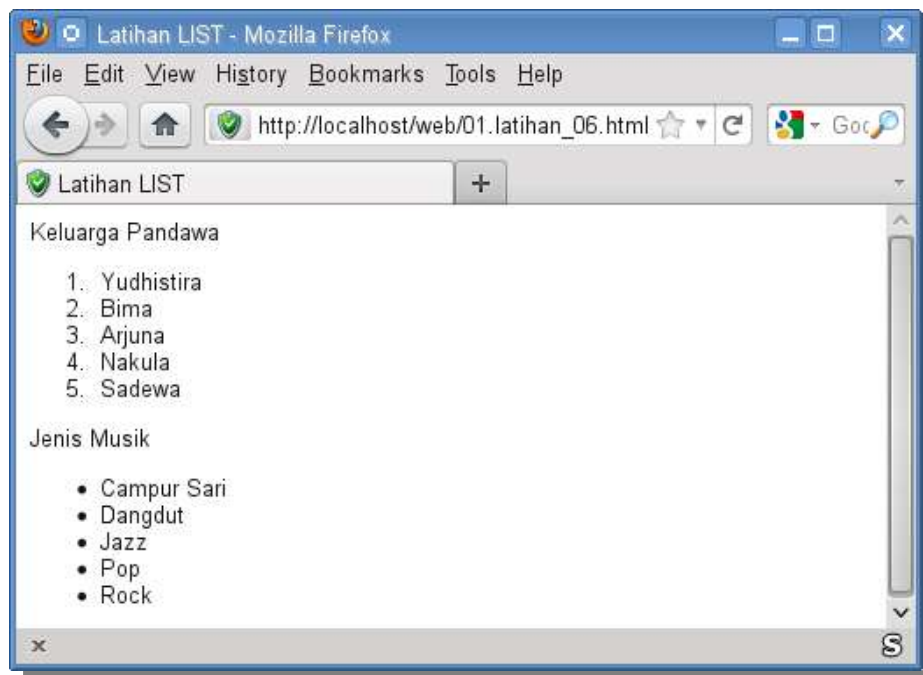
Latihan LIST - Mozilla Firefox

File Edit View History Bookmarks Tools Help

http://localhost/web/01.latihan_06.html

Goo

Latihan LIST

+

Keluarga Pandawa

1. Yudhistira
2. Bima
3. Arjuna
4. Nakula
5. Sadewa

Jenis Musik

- Campur Sari
- Dangdut
- Jazz
- Pop
- Rock

x

S